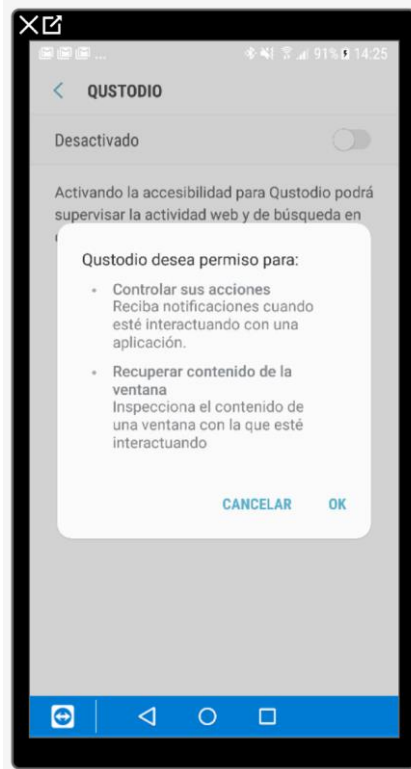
91% 14:25

QUSTODIO

Desactivado

Activando la accesibilidad para Qustodio podrá supervisar la actividad web y de búsqueda en

Qustodio desea permiso para:

Controlar sus acciones
Reciba notificaciones cuando esté interactuando con una aplicación.

Recuperar contenido de la ventana
Inspecciona el contenido de una ventana con la que esté interactuando

CANCELAR OK